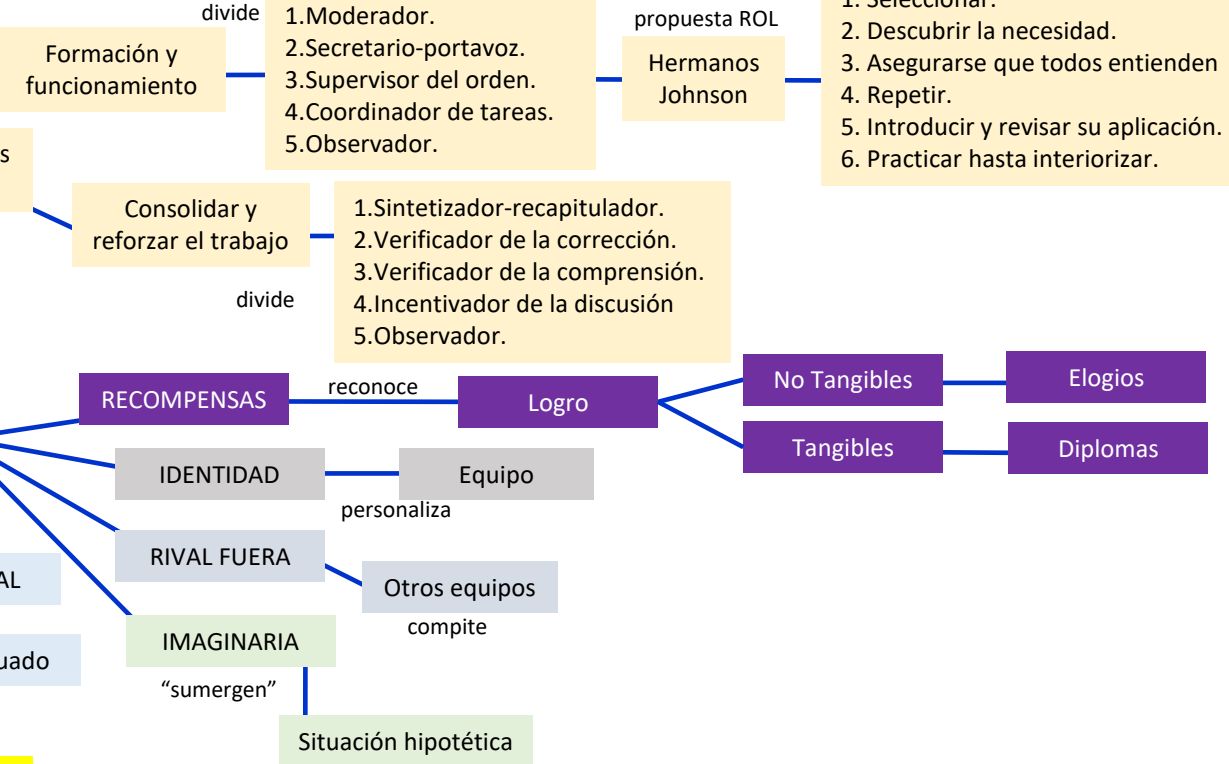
divide

Formación y funcionamiento

1.Moderador.
2.Secretario-portavoz.
3.Supervisor del orden.
4.Coordinador de tareas.
5.Observador.

propuesta ROL

Hermanos Johnson

1. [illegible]
2. Descubrir la necesidad.
3. Asegurarse que todos entienden
4. Repetir.
5. Introducir y revisar su aplicación.
6. Practicar hasta interiorizar.

s

Consolidar y reforzar el trabajo

1.Sintetizador-recapitulador.
2.Verificador de la corrección.
3.Verificador de la comprensión.
4.Incentivador de la discusión
5.Observador.

divide

RECOMPENSAS

reconoce

Logro

No Tangibles

Elogios

Tangibles

Diplomas

IDENTIDAD

Equipo

personaliza

RIVAL FUERA

Otros equipos

compite

AL

uado

IMAGINARIA

“sumergen”

Situación hipotética